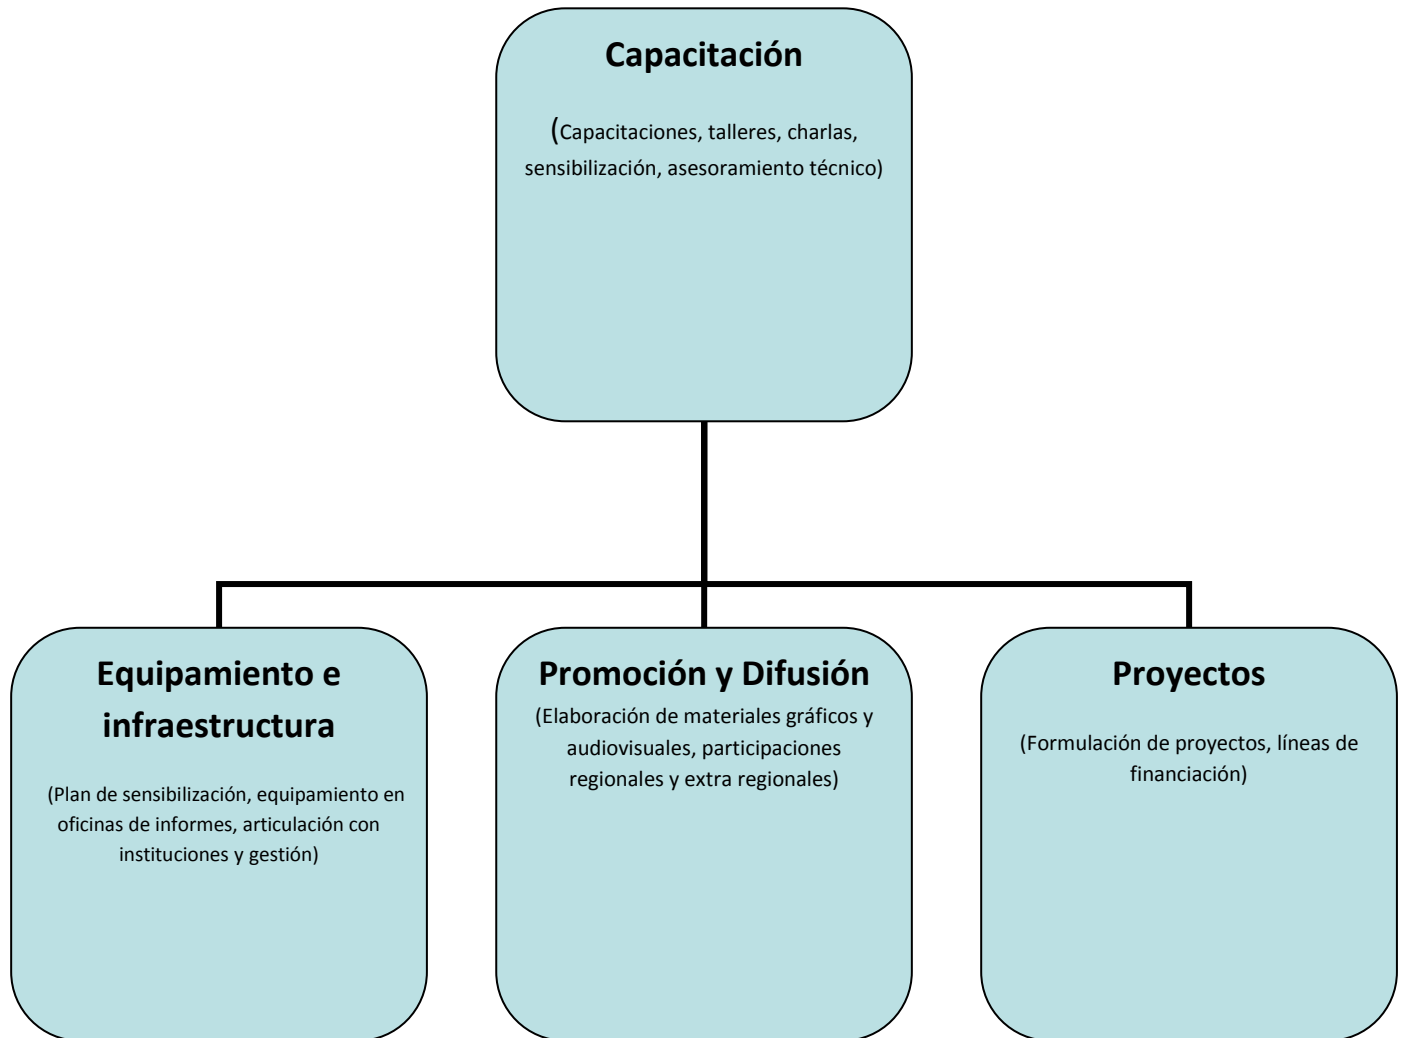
Capacitación

(Capacitaciones, talleres, charlas, sensibilización, asesoramiento técnico)

Equipamiento e infraestructura

(Plan de sensibilización, equipamiento en oficinas de informes, articulación con instituciones y gestión)

Promoción y Difusión

(Elaboración de materiales gráficos y audiovisuales, participaciones regionales y extra regionales)

Proyectos

(Formulación de proyectos, líneas de financiación)